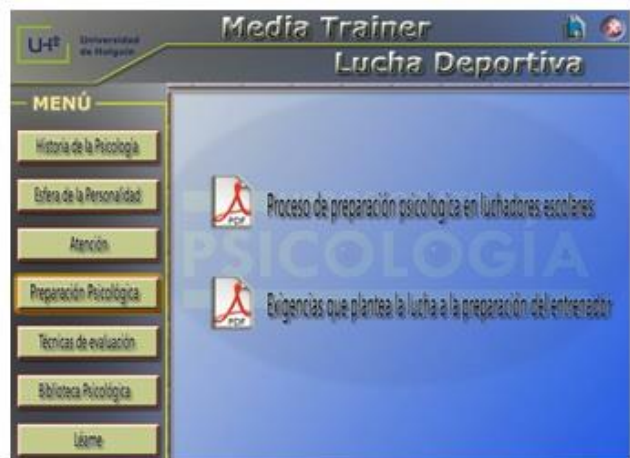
UHo Universidad de Holguín

Media Trainer
Lucha Deportiva

MENÚ

Historia de la Psicología

Esfera de la Personalidad

Atención

Preparación Psicológica

Técnicas de evaluación

Biblioteca Psicológica

Léame

PSICOLOGÍA

PDF Proceso de preparación psicológica en luchadores escolares

PDF Exigencias que plantea la lucha a la preparación del entrenador